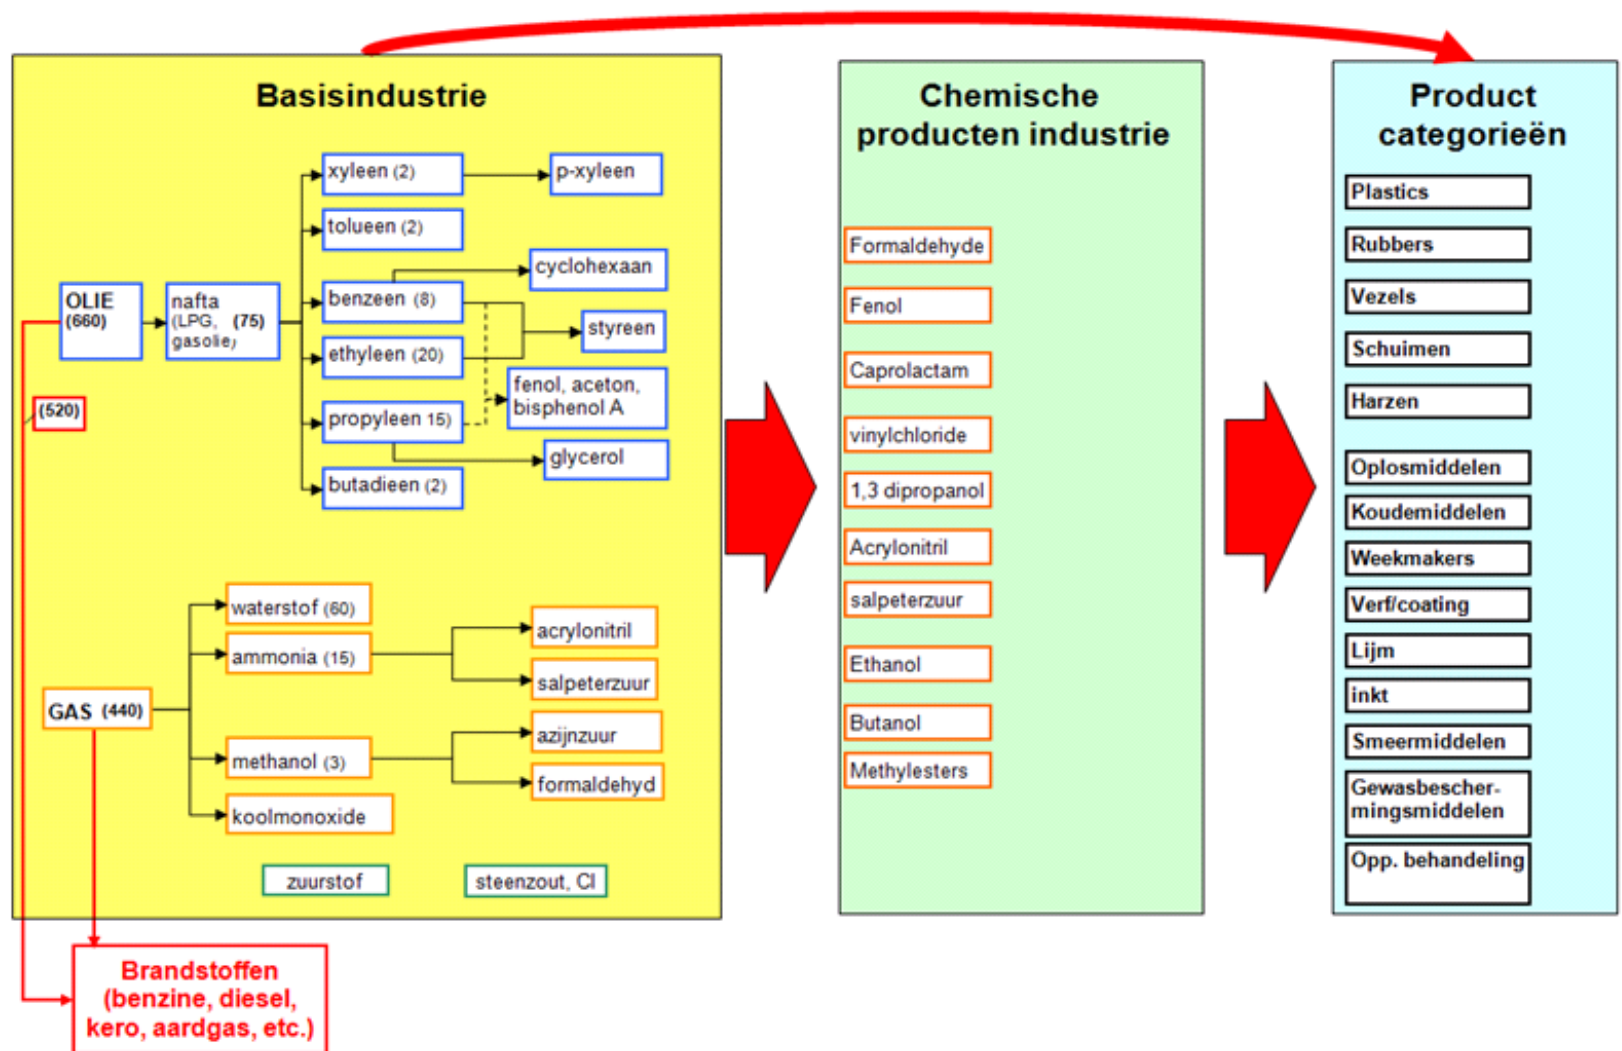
Basisindustrie

OLIE (660)

nafta (LPG, (75) gasolie)

xyleen (2)

p-xyleen

tolueen (2)

benzeen (8)

cyclohexaan

styreen

ethyleen (20)

fenol, aceton, bisphenol A

propyleen 15)

glycerol

butadieen (2)

(520)

waterstof (60)

ammonia (15)

acrylonitril

salpeterzuur

GAS (440)

methanol (3)

azijnzuur

formaldehyd

koolmonoxide

zuurstof

steenzout, Cl

Brandstoffen (benzine, diesel, kero, aardgas, etc.)

Chemische producten industrie

Formaldehyde

Fenol

Caprolactam

vinylchloride

1,3 dipropanol

Acrylonitril

salpeterzuur

Ethanol

Butanol

Methylesters

Product categorieën

Plastics

Rubbers

Vezels

Schuimen

Harzen

Oplosmiddelen

Koudemiddelen

Weekmakers

Verf/coating

Lijm

inkt

Smeermiddelen

Gewasbeschermingsmiddelen

Opp. behandeling